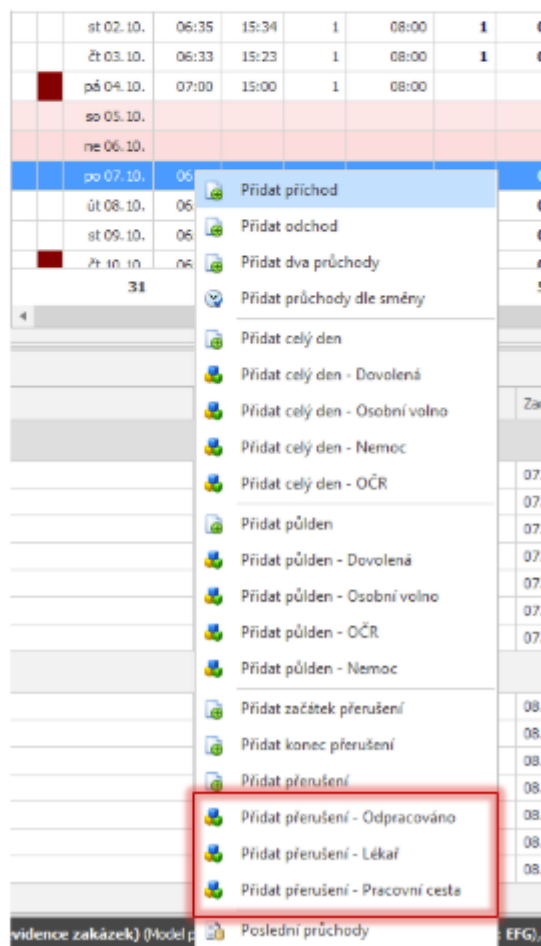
| | | | | | | | |
|---|---|---|---|---|---|---|---|
| | st 02.10. | 06:35 | 15:34 | 1 | 08:00 | 1 | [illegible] |
| | čt 03.10. | 06:33 | 15:23 | 1 | 08:00 | 1 | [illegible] |
| | pá 04.10. | 07:00 | 15:00 | 1 | 08:00 | | |
| | so 05.10. | | | | | | |
| | ne 06.10. | | | | | | |
| | po 07.10. | 06 | | | | | |
| | út 08.10. | 06 | | | | | |
| | st 09.10. | 06 | | | | | |
| | čt 10.10. | 06 | | | | | |
| | 31 | | | | | | |

Přidat příchod
Přidat odchod
Přidat dva průchody
Přidat průchody dle směny
Přidat celý den
Přidat celý den - Dovolená
Přidat celý den - Osobní volno
Přidat celý den - Nemoc
Přidat celý den - OČR
Přidat půlden
Přidat půlden - Dovolená
Přidat půlden - Osobní volno
Přidat půlden - OČR
Přidat půlden - Nemoc
Přidat začátek přerušení
Přidat konec přerušení
Přidat přerušení
Přidat přerušení - Odpracováno
Přidat přerušení - Lékař
Přidat přerušení - Pracovní cesta
Poslední průchody

Za
07.
07.
07.
07.
07.
07.
07.
08.
08.
08.
08.
08.
08.
08.

vidence zakázek) (Model p
EFG).